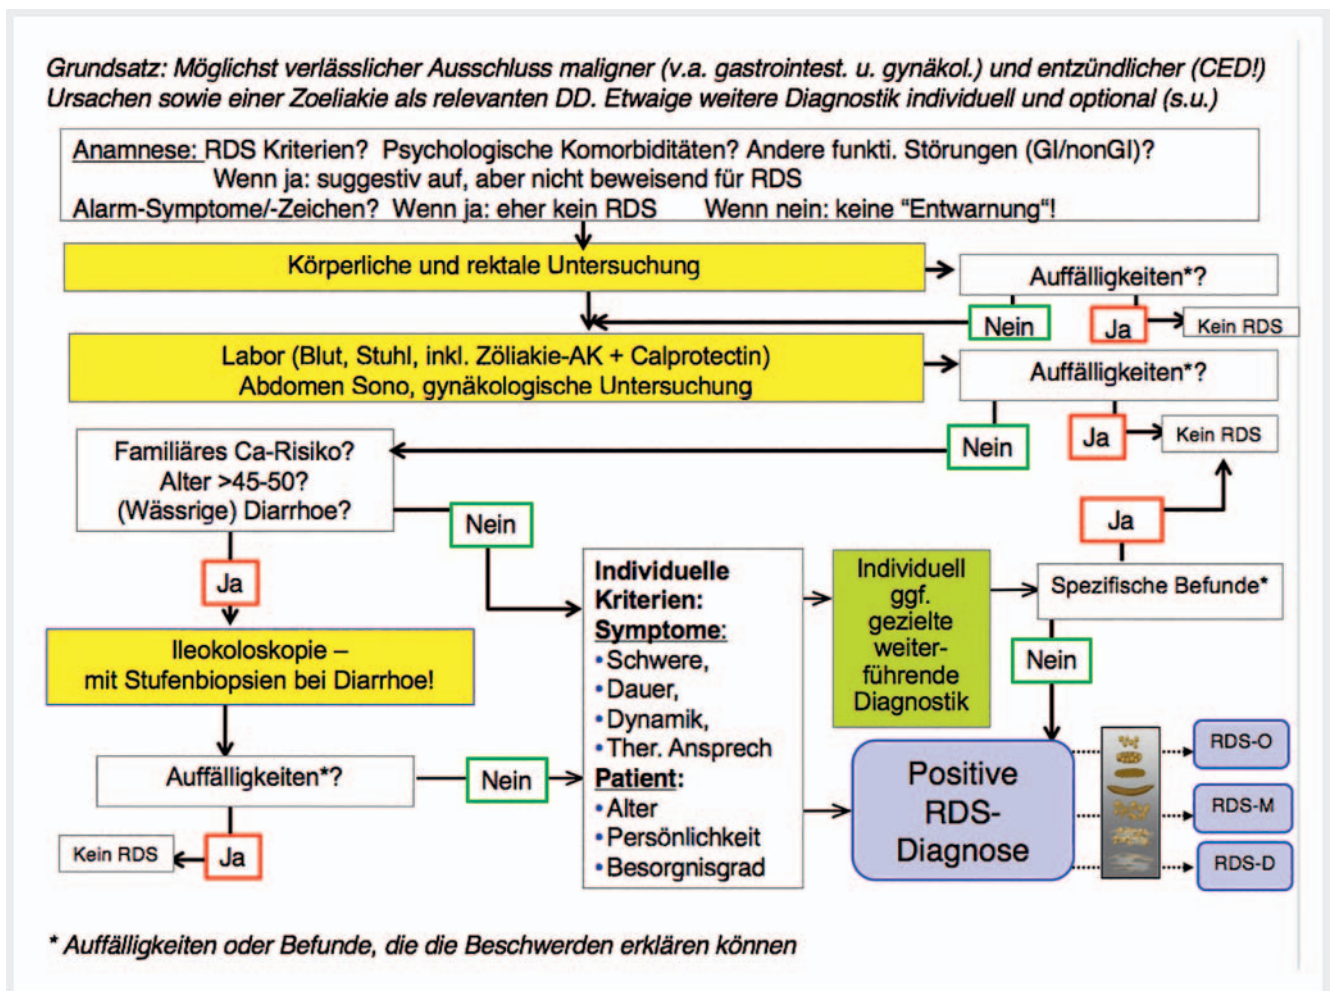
Grundsatz: Möglichst verlässlicher Ausschluss maligner (v.a. gastrointest. u. gynäkol.) und entzündlicher (CED!) Ursachen sowie einer Zoeliakie als relevanten DD. Etwaige weitere Diagnostik individuell und optional (s.u.)

Anamnese: RDS Kriterien? Psychologische Komorbiditäten? Andere funkti. Störungen (GI/nonGI)?
Wenn ja: suggestiv auf, aber nicht beweisend für RDS
Alarm-Symptome/-Zeichen? Wenn ja: eher kein RDS Wenn nein: keine "Entwarnung"!

Körperliche und rektale Untersuchung

Auffälligkeiten*?

Nein

Ja

Kein RDS

Labor (Blut, Stuhl, inkl. Zöliakie-AK + Calprotectin)
Abdomen Sono, gynäkologische Untersuchung

Auffälligkeiten*?

Nein

Ja

Kein RDS

Familiäres Ca-Risiko?
Alter >45-50?
(Wässrige) Diarrhoe?

Nein

Ja

Ja

Ileokoloskopie – mit Stufenbiopsien bei Diarrhoe!

Individuelle Kriterien:
Symptome:
•Schwere,
•Dauer,
•Dynamik,
•Ther. Ansprech
Patient:
•Alter
•Persönlichkeit
•Besorgnisgrad

Individuell ggf. gezielte weiterführende Diagnostik

Spezifische Befunde*

Nein

Auffälligkeiten*?

Nein

Kein RDS

Ja

Positive RDS-Diagnose

RDS-O

RDS-M

RDS-D

* Auffälligkeiten oder Befunde, die die Beschwerden erklären können